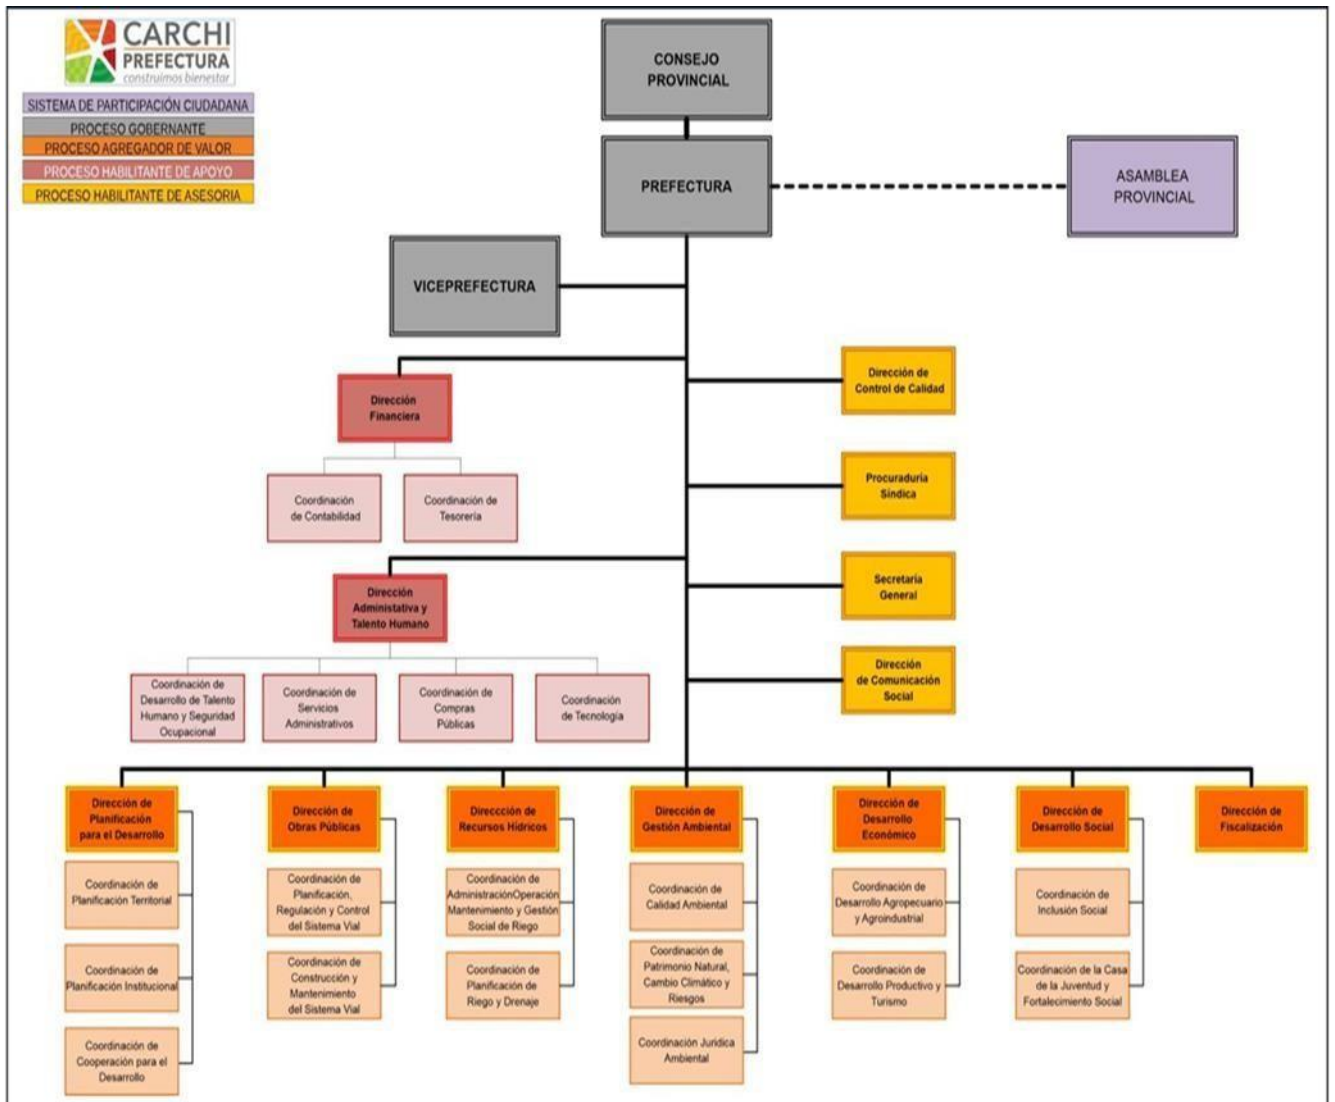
CARCHI
PREFECTURA
construimos bienestar

SISTEMA DE PARTICIPACIÓN CIUDADANA
PROCESO GOBERNANTE
PROCESO AGREGADOR DE VALOR
PROCESO HABILITANTE DE APOYO
PROCESO HABILITANTE DE ASESORIA

CONSEJO PROVINCIAL

PREFECTURA

ASAMBLEA PROVINCIAL

VICEPREFECTURA

Dirección Financiera

Coordinación de Contabilidad

Coordinación de Tesorería

Dirección Administativa y Talento Humano

Coordinación de Desarrollo de Talento Humano y Seguridad Ocupacional

Coordinación de Servicios Administrativos

Coordinación de Compras Públicas

Coordinación de Tecnología

Dirección de Control de Calidad

Procuraduría Síndica

Secretaría General

Dirección de Comunicación Social

Dirección de Planificación para el Desarrollo

Coordinación de Planificación Territorial

Coordinación de Planificación Institucional

Coordinación de Cooperación para el Desarrollo

Dirección de Obras Públicas

Coordinación de Planificación, Regulación y Control del Sistema Vial

Coordinación de Construcción y Mantenimiento del Sistema Vial

Direccción de Recursos Hídricos

Coordinación de AdministraciónOperación Mantenimiento y Gestión Social de Riego

Coordinación de Planificación de Riego y Drenaje

Dirección de Gestión Ambiental

Coordinación de Calidad Ambiental

Coordinación de Patrimonio Natural, Cambio Climático y Riesgos

Coordinación Jurídica Ambiental

Dirección de Desarrollo Económico

Coordinación de Desarrollo Agropecuario y Agroindustrial

Coordinación de Desarrollo Productivo y Turismo

Dirección de Desarrollo Social

Coordinación de Inclusión Social

Coordinación de la Casa de la Juventud y Fortalecimiento Social

Dirección de Fiscalización